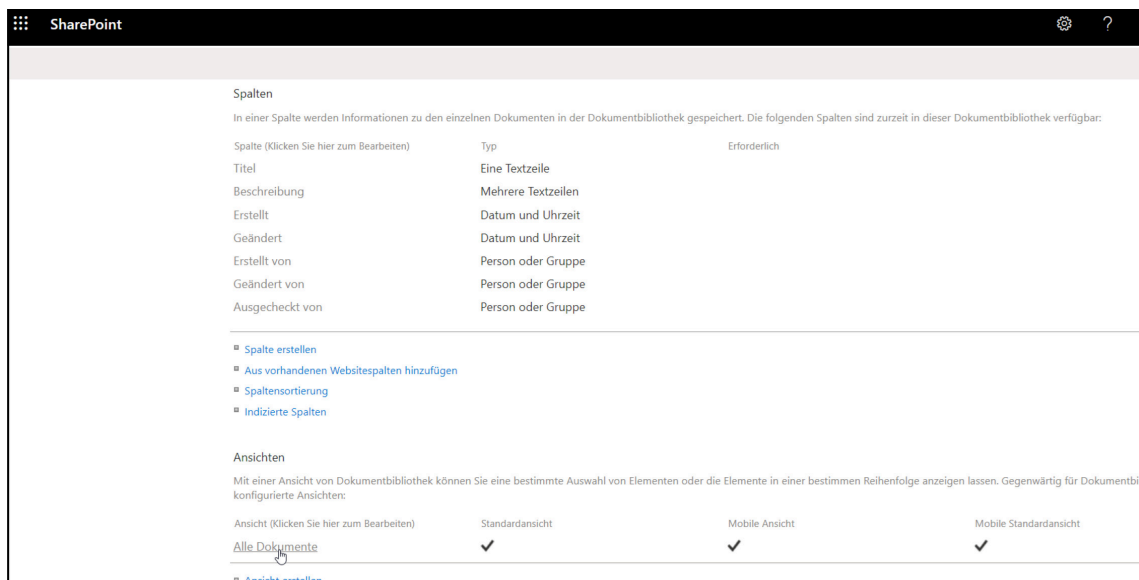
SharePoint

?

Spalten

In einer Spalte werden Informationen zu den einzelnen Dokumenten in der Dokumentbibliothek gespeichert. Die folgenden Spalten sind zurzeit in dieser Dokumentbibliothek verfügbar:

| Spalte (Klicken Sie hier zum Bearbeiten) | Typ | Erforderlich |
|---|---|---|
| Titel | Eine Textzeile | |
| Beschreibung | Mehrere Textzeilen | |
| Erstellt | Datum und Uhrzeit | |
| Geändert | Datum und Uhrzeit | |
| Erstellt von | Person oder Gruppe | |
| Geändert von | Person oder Gruppe | |
| Ausgecheckt von | Person oder Gruppe | |

Spalte erstellen
Aus vorhandenen Websitespalten hinzufügen
Spaltensortierung
Indizierte Spalten

Ansichten

Mit einer Ansicht von Dokumentbibliothek können Sie eine bestimmte Auswahl von Elementen oder die Elemente in einer bestimmen Reihenfolge anzeigen lassen. Gegenwärtig für Dokumentbi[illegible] konfigurierte Ansichten:

| Ansicht (Klicken Sie hier zum Bearbeiten) | Standardansicht | Mobile Ansicht | Mobile Standardansicht |
|---|---|---|---|
| Alle Dokumente | ✓ | ✓ | ✓ |

Ansicht erstellen